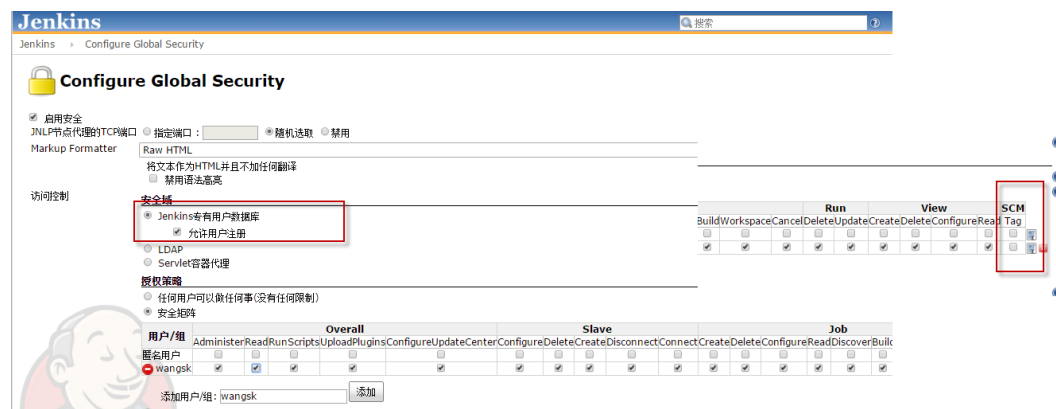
Jenkins
搜索
Jenkins › Configure Global Security

Configure Global Security

启用安全
JNLP节点代理的TCP端口 指定端口： 随机选取 禁用
Markup Formatter Raw HTML
将文本作为HTML并且不加任何翻译
禁用语法高亮
访问控制
安全域
Jenkins专有用户数据库
允许用户注册
LDAP
Servlet容器代理
授权策略
任何用户可以做任何事(没有任何限制)
安全矩阵

| 用户/组 | Overall | | | | | Slave | | | | | Job | | | | | |
|---|---|---|---|---|---|---|---|---|---|---|---|---|---|---|---|---|
| | Administer | Read | RunScripts | UploadPlugins | ConfigureUpdateCenter | Configure | Delete | Create | Disconnect | Connect | Create | Delete | Configure | Read | Discover | Build |
| 匿名用户 | | | | | | | | | | | | | | | | |
| wangsk | | | | | | | | | | | | | | | | |

| | Run | | View | | | | SCM |
|---|---|---|---|---|---|---|---|
| Build | Workspace | Cancel | Delete | Update | Create | Delete | Configure | Read | Tag |

添加用户/组： wangsk 添加